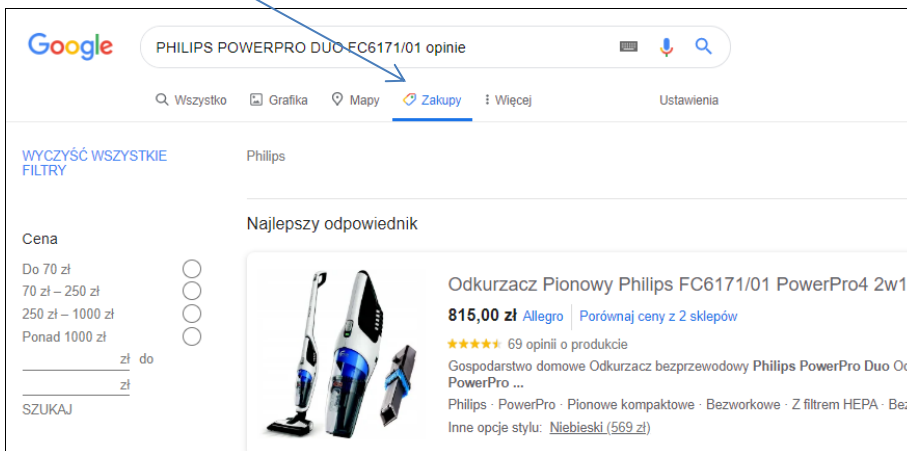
Google

PHILIPS POWERPRO DUO FC6171/01 opinie

Wszystko Grafika Mapy Zakupy Więcej Ustawienia

WYCZYŚĆ WSZYSTKIE FILTRY

Philips

Najlepszy odpowiednik

Cena

Do 70 zł
70 zł – 250 zł
250 zł – 1000 zł
Ponad 1000 zł
zł do
zł
SZUKAJ

Odkurzacz Pionowy Philips FC6171/01 PowerPro4 2w1

815,00 zł Allegro Porównaj ceny z 2 sklepów

69 opinii o produkcie

Gospodarstwo domowe Odkurzacz bezprzewodowy **Philips PowerPro Duo** Od **PowerPro ...**

Philips · PowerPro · Pionowe kompaktowe · Bezworkowe · Z filtrem HEPA · Bez

Inne opcje stylu: Niebieski (569 zł)